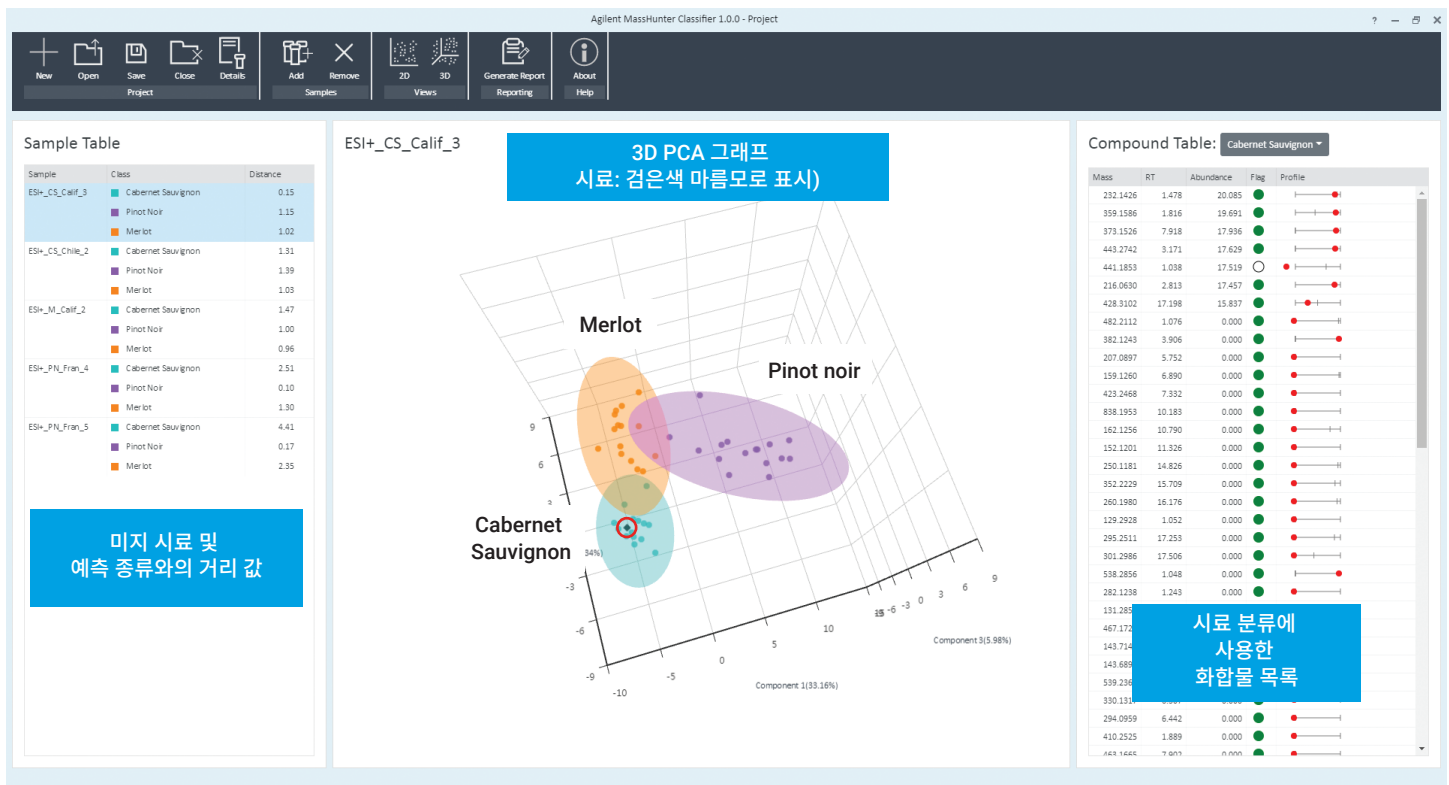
Agilent MassHunter Classifier 1.0.0 - Project

? – ✕

New Open Save Close Details
Project
Add Remove
Samples
2D 3D
Views
Generate Report
Reporting
About
Help

Sample Table

| Sample | Class | Distance |
|---|---|---|
| ESI+_CS_Calif_3 | Cabernet Sauvignon | 0.15 |
| | Pinot Noir | 1.15 |
| | Merlot | 1.02 |
| ESI+_CS_Chile_2 | Cabernet Sauvignon | 1.31 |
| | Pinot Noir | 1.39 |
| | Merlot | 1.03 |
| ESI+_M_Calif_2 | Cabernet Sauvignon | 1.47 |
| | Pinot Noir | 1.00 |
| | Merlot | 0.96 |
| ESI+_PN_Fran_4 | Cabernet Sauvignon | 2.51 |
| | Pinot Noir | 0.10 |
| | Merlot | 1.30 |
| ESI+_PN_Fran_5 | Cabernet Sauvignon | 4.41 |
| | Pinot Noir | 0.17 |
| | Merlot | 2.35 |

미지 시료 및
예측 종류와의 거리 값

ESI+_CS_Calif_3

3D PCA 그래프
시료: 검은색 마름모로 표시)

Merlot

Pinot noir

Cabernet
Sauvignon

9
6
3
34%)
-3
-6
-9
-10
-5
0
5
10
Component 1(33.16%)
15 -3 0 3 6 9
Component 3(5.98%)

Compound Table: Cabernet Sauvignon

| Mass | RT | Abundance | Flag | Profile |
|---|---|---|---|---|
| 232.1426 | 1.478 | 20.085 | | |
| 359.1586 | 1.816 | 19.691 | | |
| 373.1526 | 7.918 | 17.936 | | |
| 443.2742 | 3.171 | 17.629 | | |
| 441.1853 | 1.038 | 17.519 | | |
| 216.0630 | 2.813 | 17.457 | | |
| 428.3102 | 17.198 | 15.837 | | |
| 482.2112 | 1.076 | 0.000 | | |
| 382.1243 | 3.906 | 0.000 | | |
| 207.0897 | 5.752 | 0.000 | | |
| 159.1260 | 6.890 | 0.000 | | |
| 423.2468 | 7.332 | 0.000 | | |
| 838.1953 | 10.183 | 0.000 | | |
| 162.1256 | 10.790 | 0.000 | | |
| 152.1201 | 11.326 | 0.000 | | |
| 250.1181 | 14.826 | 0.000 | | |
| 352.2229 | 15.709 | 0.000 | | |
| 260.1980 | 16.176 | 0.000 | | |
| 129.2928 | 1.052 | 0.000 | | |
| 295.2511 | 17.253 | 0.000 | | |
| 301.2986 | 17.506 | 0.000 | | |
| 538.2856 | 1.048 | 0.000 | | |
| 282.1238 | 1.243 | 0.000 | | |
| 131.285 | | | | |
| 467.172 | | | | |
| 143.714 | | | | |
| 143.689 | | | | |
| 539.236 | | | | |
| 330.131 | | | | |
| 294.0959 | 6.442 | 0.000 | | |
| 410.2525 | 1.889 | 0.000 | | |
| 463.1665 | 7.902 | 0.000 | | |

시료 분류에
사용한
화합물 목록